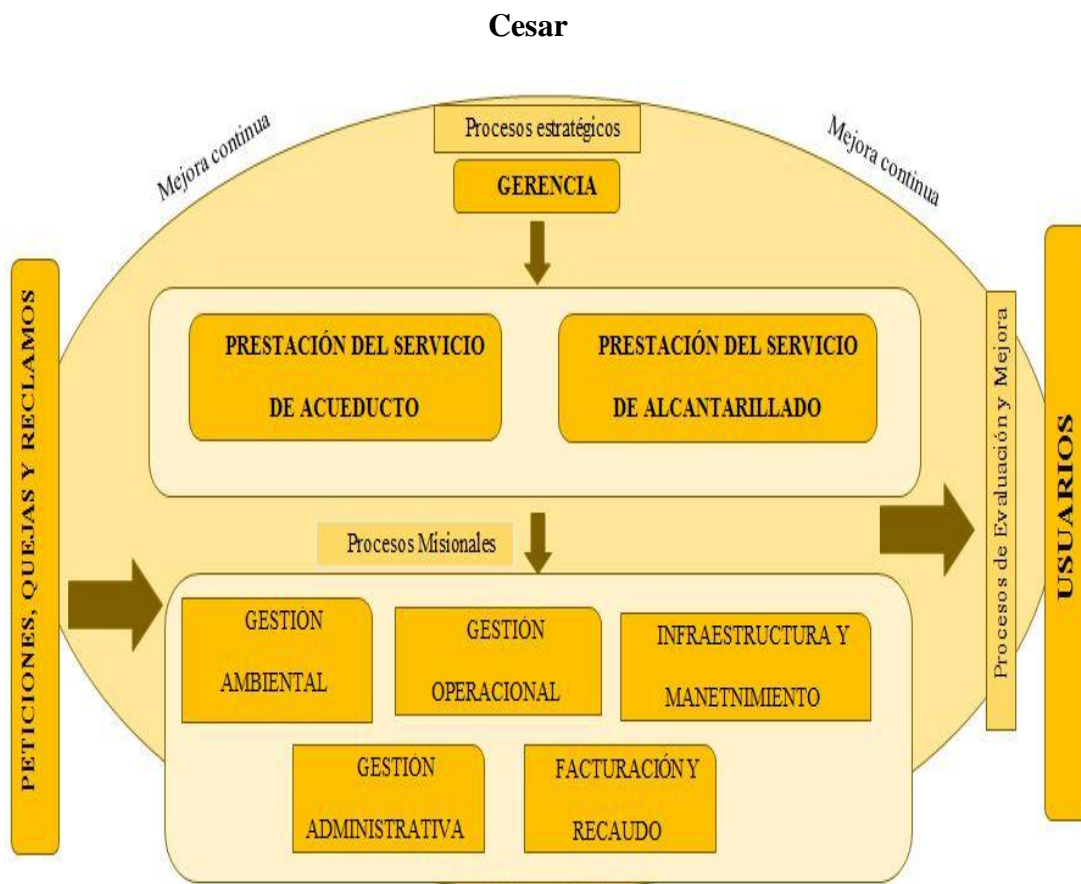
Cesar

Mejora continua

Procesos estratégicos

Mejora continua

GERENCIA

PETICIONES, QUEJAS Y RECLAMOS

PRESTACIÓN DEL SERVICIO DE ACUEDUCTO

PRESTACIÓN DEL SERVICIO DE ALCANTARILLADO

Procesos de Evaluación y Mejora

USUARIOS

Procesos Misionales

GESTIÓN AMBIENTAL

GESTIÓN OPERACIONAL

INFRAESTRUCTURA Y MANETNIMIENTO

GESTIÓN ADMINISTRATIVA

FACTURACIÓN Y RECAUDO